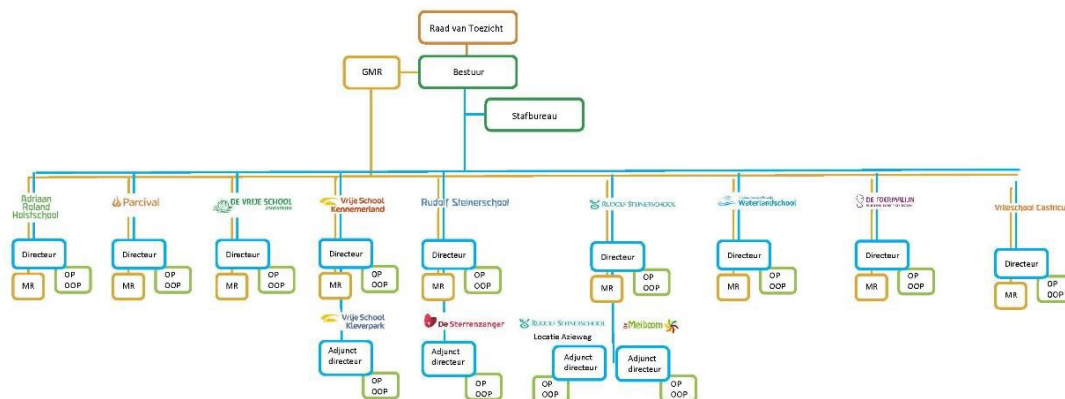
Raad van Toezicht

GMR

Bestuur

Stafbureau

Adriaan Roland Holstschool

Directeur

MR

OP OOP

Parcival

Directeur

MR

OP OOP

DE VRIJE SCHOOL

Directeur

MR

OP OOP

Vrije School Kennemerland

Directeur

MR

OP OOP

Vrije School Kleverpark

Adjunct directeur

OP OOP

Rudolf Steinerschool

Directeur

MR

OP OOP

De Sterrenzanger

Adjunct directeur

OP OOP

RUDOLF STEINERSCHOOL

Directeur

MR

OP OOP

RUDOLF STEINERSCHOOL Locatie Aziewag

Adjunct directeur

OP OOP

Meiboom

Adjunct directeur

OP OOP

Waterlandschool

Directeur

MR

OP OOP

DE TOORTS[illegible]

Directeur

MR

OP OOP

Vrijeschool Castricu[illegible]

Directeur

MR

OP OOP